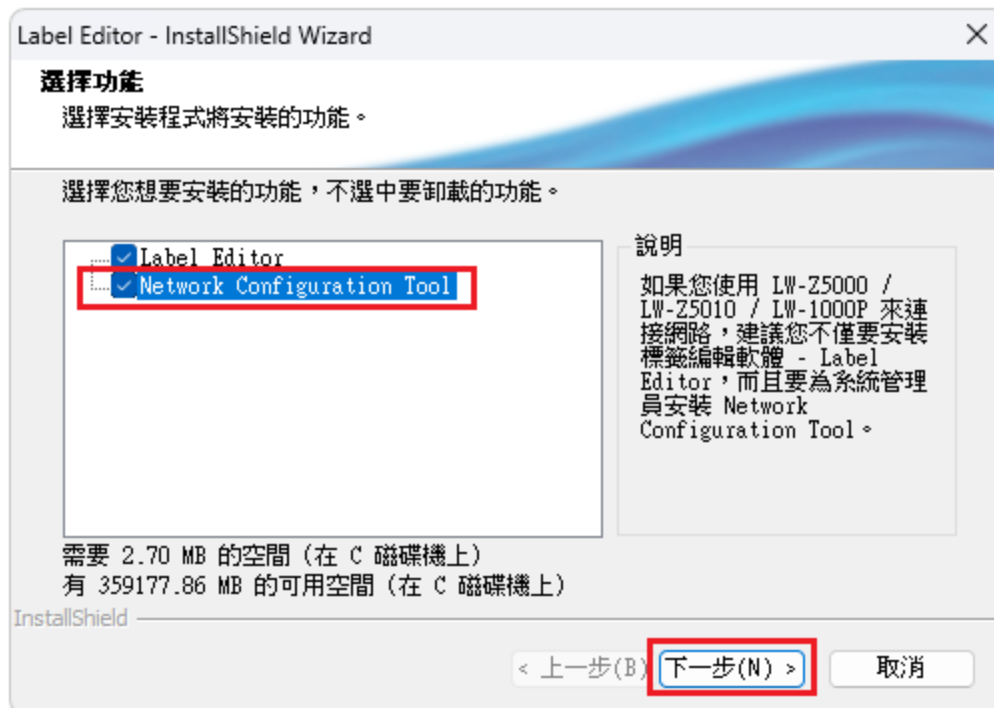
Label Editor - InstallShield Wizard
×

選擇功能
選擇安裝程式將安裝的功能。

選擇您想要安裝的功能，不選中要卸載的功能。

Label Editor
Network Configuration Tool

說明
如果您使用 LW-Z5000 / LW-Z5010 / LW-1000P 來連接網路，建議您不僅要安裝標籤編輯軟體 - Label Editor，而且要為系統管理員安裝 Network Configuration Tool。

需要 2.70 MB 的空間 (在 C 磁碟機上)
有 359177.86 MB 的可用空間 (在 C 磁碟機上)

InstallShield

< 上一步(B)
下一步(N) >
取消